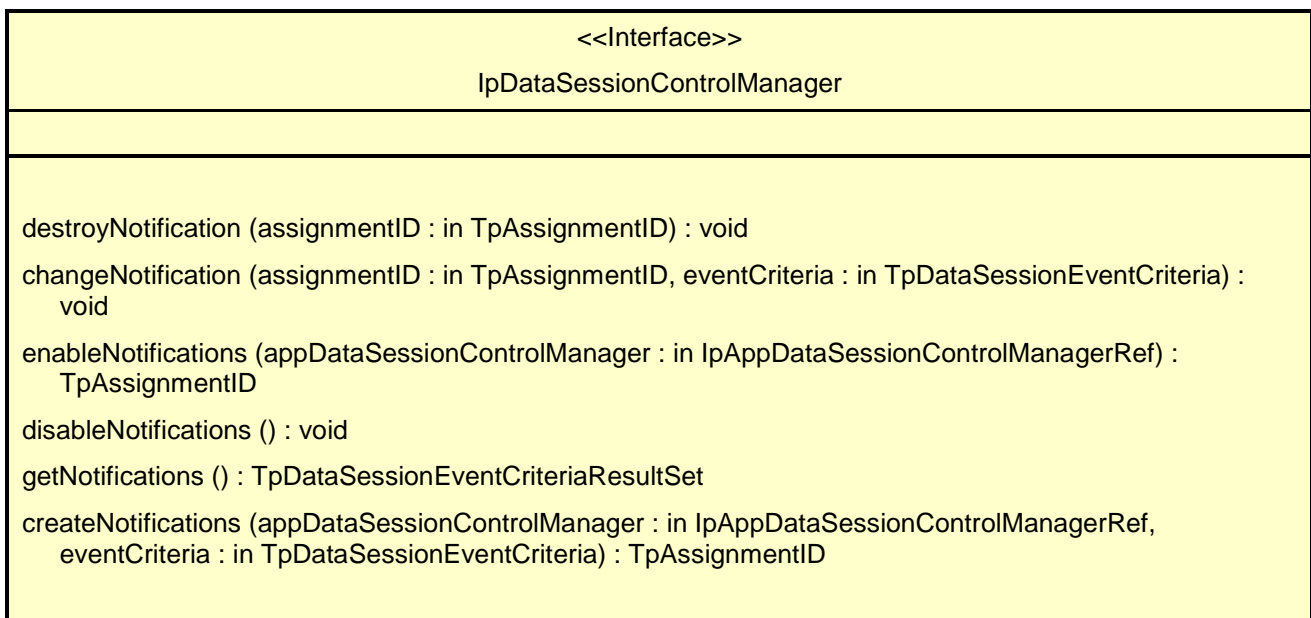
<<Interface>>

IpDataSessionControlManager

destroyNotification (assignmentID : in TpAssignmentID) : void

changeNotification (assignmentID : in TpAssignmentID, eventCriteria : in TpDataSessionEventCriteria) : void

enableNotifications (appDataSessionControlManager : in IpAppDataSessionControlManagerRef) : TpAssignmentID

disableNotifications () : void

getNotifications () : TpDataSessionEventCriteriaResultSet

createNotifications (appDataSessionControlManager : in IpAppDataSessionControlManagerRef, eventCriteria : in TpDataSessionEventCriteria) : TpAssignmentID